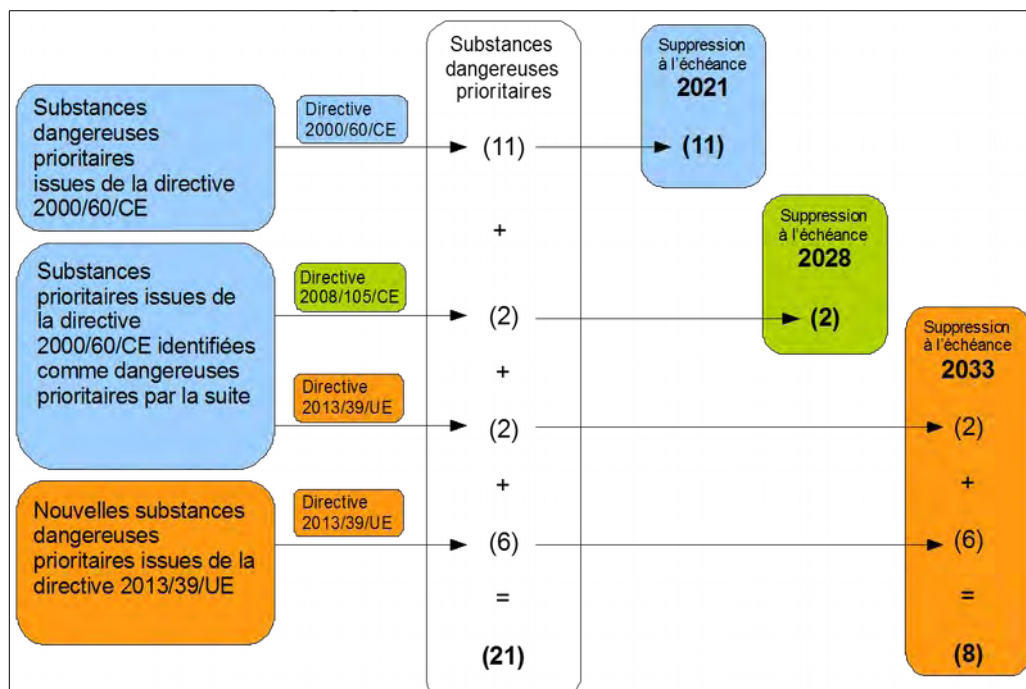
Substances dangereuses prioritaires

Suppression à l'échéance
2021

Substances dangereuses prioritaires issues de la directive 2000/60/CE

Directive 2000/60/CE

(11)

**(11)**

+

Suppression à l'échéance
2028

Substances prioritaires issues de la directive 2000/60/CE identifiées comme dangereuses prioritaires par la suite

Directive 2008/105/CE

(2)

**(2)**

Suppression à l'échéance
2033

+

Directive 2013/39/UE

(2)

(2)

+

+

Nouvelles substances dangereuses prioritaires issues de la directive 2013/39/UE

Directive 2013/39/UE

(6)

(6)

=

=

**(21)**

**(8)**